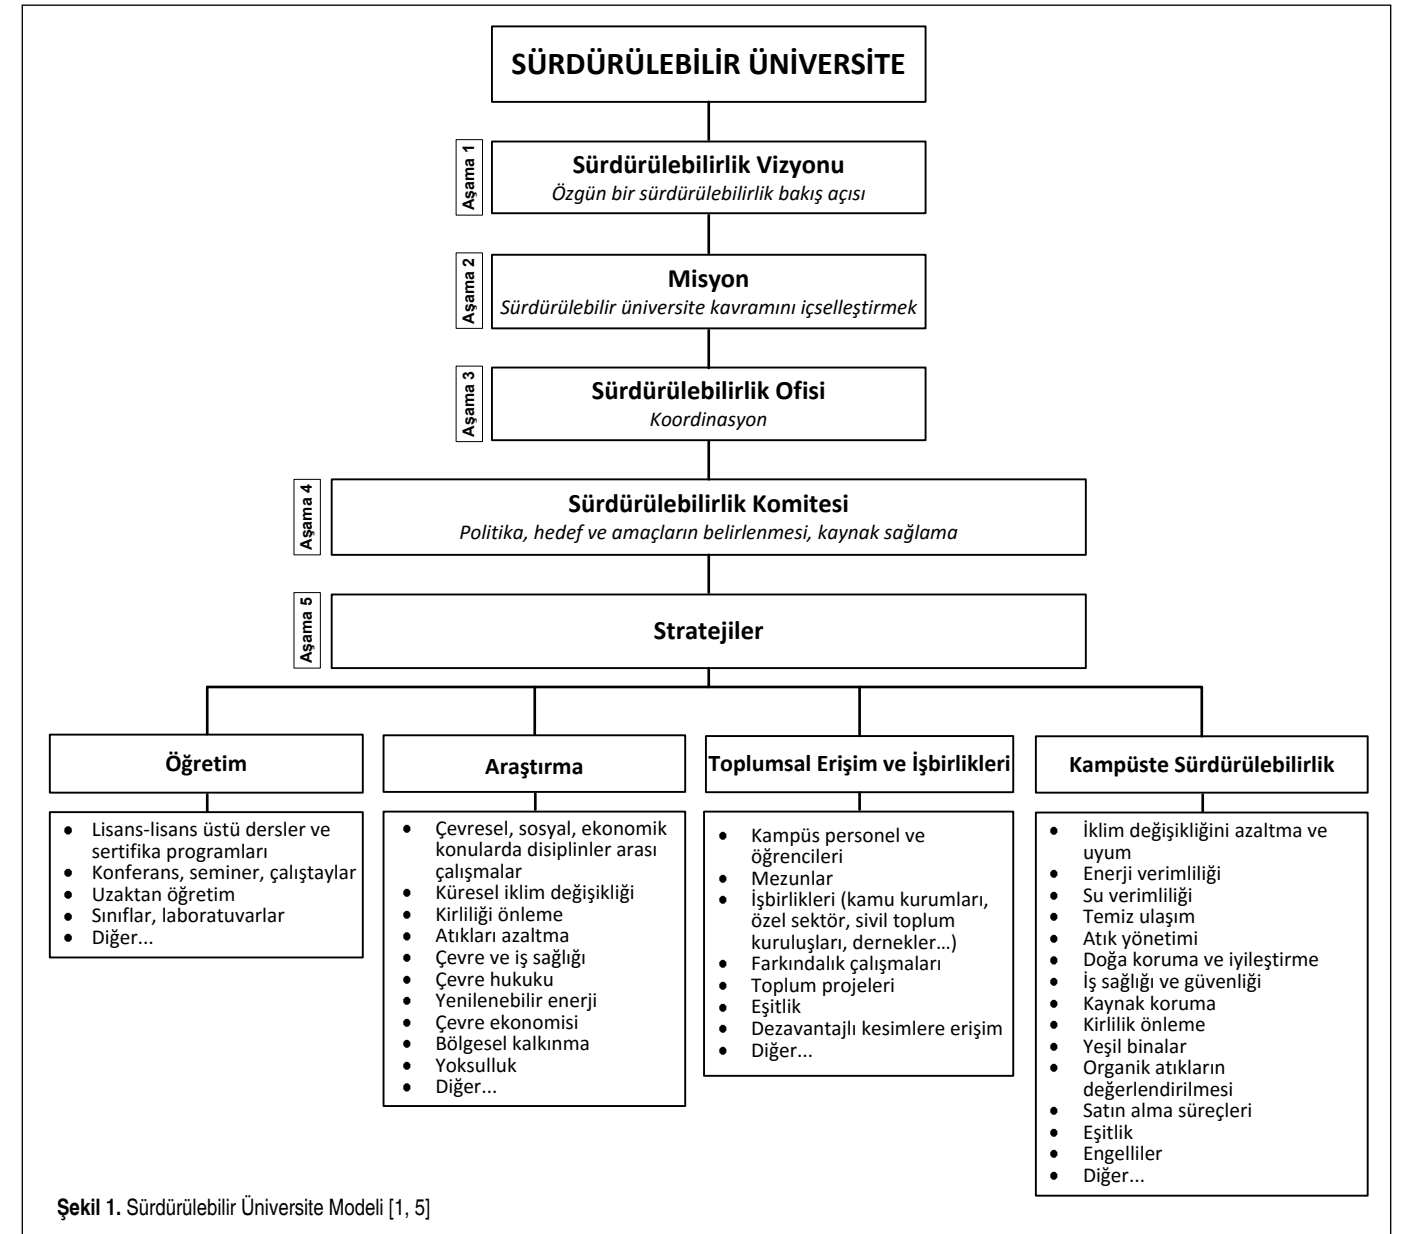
SÜRDÜRÜLEBİLİR ÜNİVERSİTE

Aşama 1

Sürdürülebilirlik Vizyonu
Özgün bir sürdürülebilirlik bakış açısı

Aşama 2

Misyon
Sürdürülebilir üniversite kavramını içselleştirmek

Aşama 3

Sürdürülebilirlik Ofisi
Koordinasyon

Aşama 4

Sürdürülebilirlik Komitesi
Politika, hedef ve amaçların belirlenmesi, kaynak sağlama

Aşama 5

Stratejiler

Öğretim

- Lisans-lisans üstü dersler ve sertifika programları
- Konferans, seminer, çalıştaylar
- Uzaktan öğretim
- Sınıflar, laboratuvarlar
- Diğer...

Araştırma

- Çevresel, sosyal, ekonomik konularda disiplinler arası çalışmalar
- Küresel iklim değişikliği
- Kirliliği önleme
- Atıkları azaltma
- Çevre ve iş sağlığı
- Çevre hukuku
- Yenilenebilir enerji
- Çevre ekonomisi
- Bölgesel kalkınma
- Yoksulluk
- Diğer...

Toplumsal Erişim ve İşbirlikleri

- Kampüs personel ve öğrencileri
- Mezunlar
- İşbirlikleri (kamu kurumları, özel sektör, sivil toplum kuruluşları, dernekler…)
- Farkındalık çalışmaları
- Toplum projeleri
- Eşitlik
- Dezavantajlı kesimlere erişim
- Diğer...

Kampüste Sürdürülebilirlik

- İklim değişikliğini azaltma ve uyum
- Enerji verimliliği
- Su verimliliği
- Temiz ulaşım
- Atık yönetimi
- Doğa koruma ve iyileştirme
- İş sağlığı ve güvenliği
- Kaynak koruma
- Kirlilik önleme
- Yeşil binalar
- Organik atıkların değerlendirilmesi
- Satın alma süreçleri
- Eşitlik
- Engelliler
- Diğer...

Şekil 1. Sürdürülebilir Üniversite Modeli [1, 5]